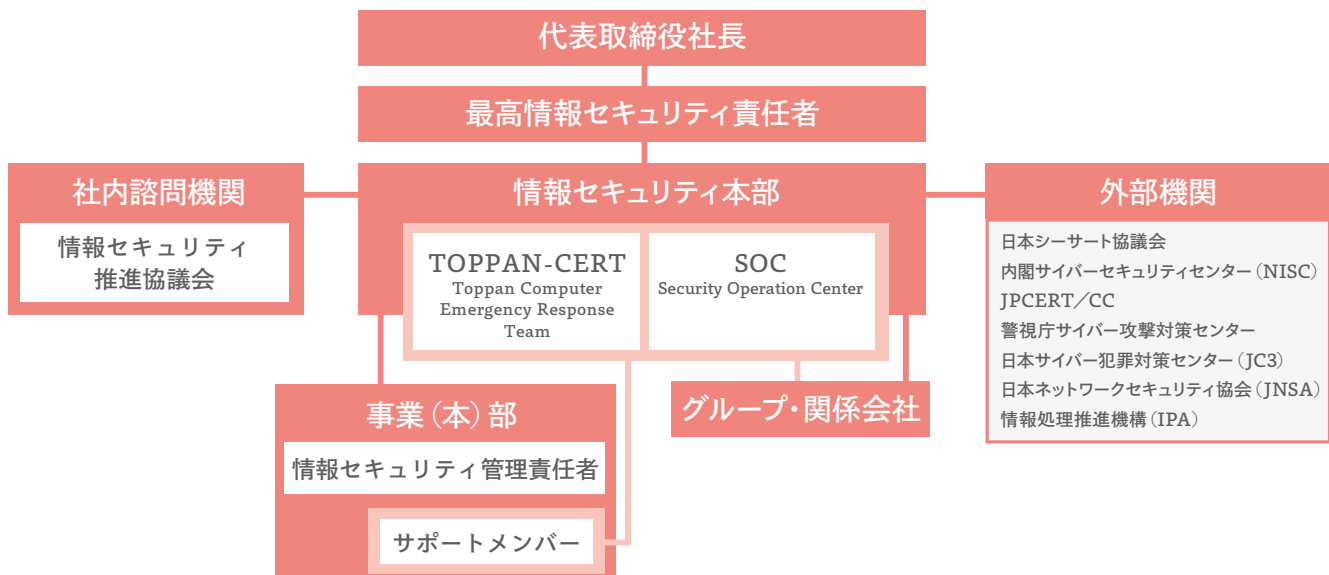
代表取締役社長

最高情報セキュリティ責任者

社内諮問機関

情報セキュリティ推進協議会

情報セキュリティ本部

TOPPAN-CERT
Toppan Computer Emergency Response Team

SOC
Security Operation Center

外部機関

日本シーサート協議会
内閣サイバーセキュリティセンター（NISC）
JPCERT／CC
警視庁サイバー攻撃対策センター
日本サイバー犯罪対策センター（JC3）
日本ネットワークセキュリティ協会（JNSA）
情報処理推進機構（IPA）

事業（本）部

情報セキュリティ管理責任者

サポートメンバー

グループ・関係会社